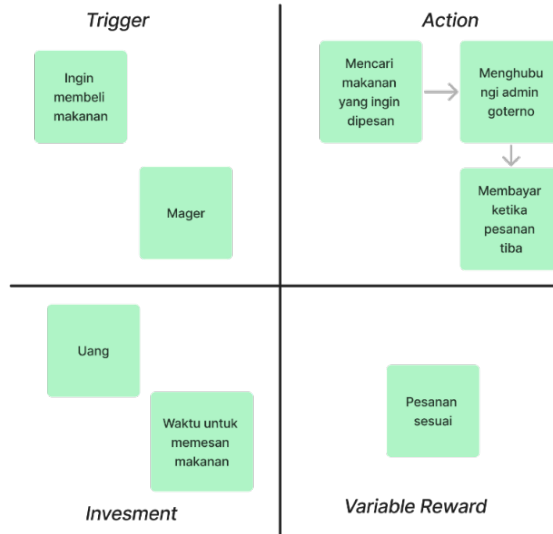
Trigger

Ingin membeli makanan

Mager

Action

Mencari makanan yang ingin dipesan

Menghubungi admin goterno

Membayar ketika pesanan tiba

Uang

Waktu untuk memesan makanan

Invesment

Pesanan sesuai

Variable Reward